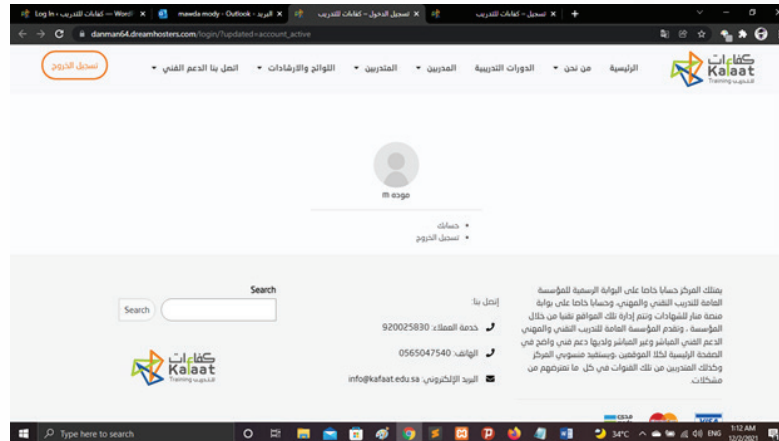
Log In ‹ كفاءات للتدريب — WordP | mawda mody - Outlook - البريد | تسجيل الدخول – كفاءات للتدريب | تسجيل – كفاءات للتدريب | +

danman64.dreamhosters.com/login/?updated=account_active

كفاءات Kalaat Training للتدريب

الرئيسية | من نحن ▾ | الدورات التدريبية | المدربين ▾ | المتدربين ▾ | اللوائح والارشادات ▾ | اتصل بنا الدعم الفني ▾

تسجيل الخروج

m موده

• حسابك
• تسجيل الخروج

يمتلك المركز حسابا خاصا على البوابة الرسمية للمؤسسة العامة للتدريب التقني والمهني، وحسابا خاصا على بوابة منصة منار للشهادات ويتم إدارة تلك المواقع تقنيا من خلال المؤسسة ، وتقدم المؤسسة العامة للتدريب التقني والمهني الدعم الفني المباشر وغير المباشر ولديها دعم فني واضح في الصفحة الرئيسية لكلا الموقعين ،ويستفيد منسوبي المركز وكذلك المتدربين من تلك القنوات في حل ما تعترضهم من مشكلات.

إتصل بنا

خدمة العملاء: 920025830

الهاتف: 0565047540

البريد الإلكتروني: info@kafaat.edu.sa

Search

Search

كفاءات Kalaat Training للتدريب

Type here to search

34°C ENG 1:12 AM 12/2/2021